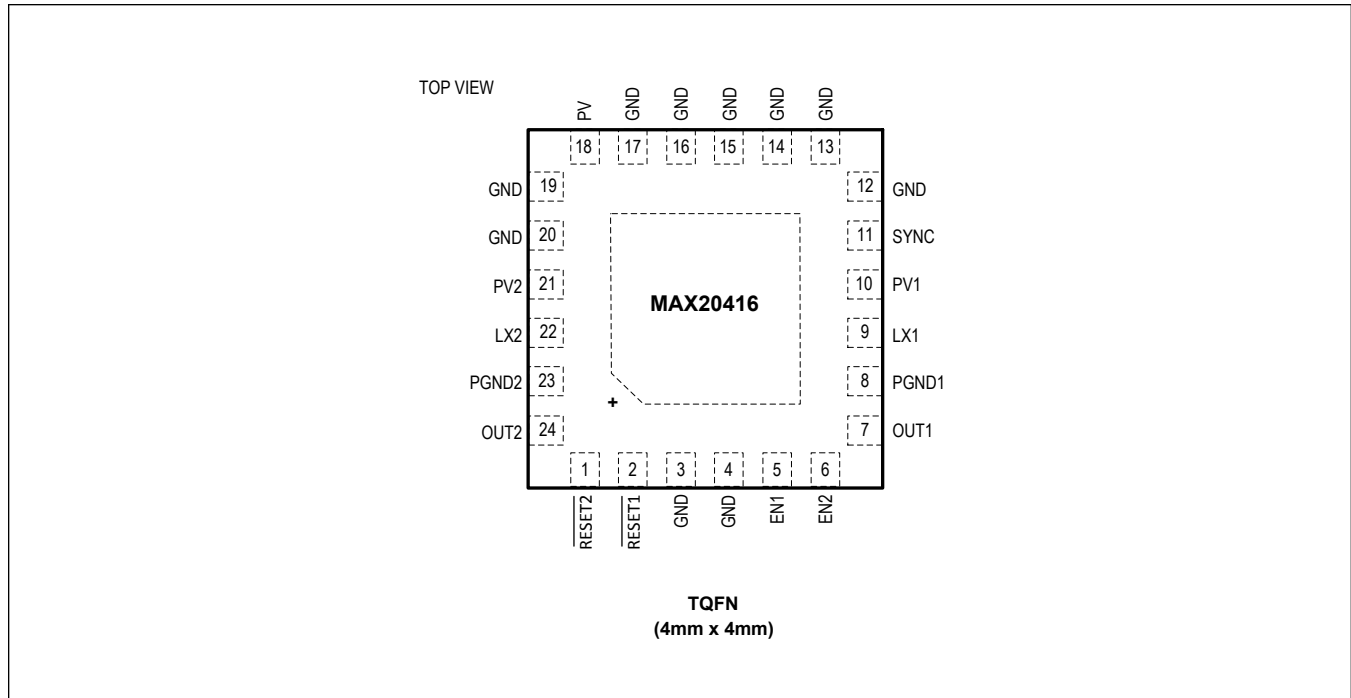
TOP VIEW

PV GND GND GND GND GND

18 17 16 15 14 13

GND 19
GND 20
PV2 21
LX2 22
PGND2 23
OUT2 24

12 GND
11 SYNC
10 PV1
9 LX1
8 PGND1
7 OUT1

MAX20416

+

1 2 3 4 5 6

$\overline{\text{RESET2}}$ $\overline{\text{RESET1}}$ GND GND EN1 EN2

**TQFN**
**(4mm x 4mm)**